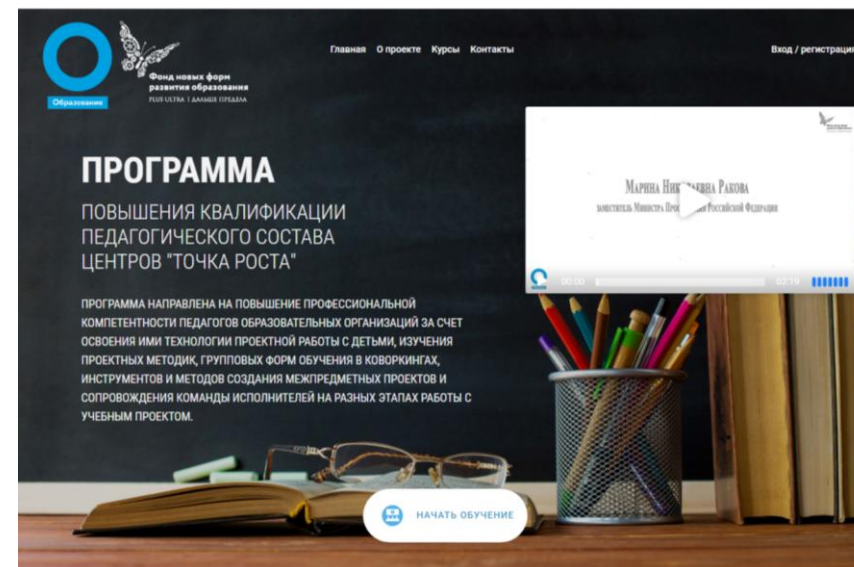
Образование

Фонд новых форм развития образования
PLUS ULTRA | ДАЛЬШЕ ПРЕДЕЛА

Главная О проекте Курсы Контакты

Вход / регистрация

ПРОГРАММА

ПОВЫШЕНИЯ КВАЛИФИКАЦИИ ПЕДАГОГИЧЕСКОГО СОСТАВА ЦЕНТРОВ "ТОЧКА РОСТА"

ПРОГРАММА НАПРАВЛЕНА НА ПОВЫШЕНИЕ ПРОФЕССИОНАЛЬНОЙ КОМПЕТЕНТНОСТИ ПЕДАГОГОВ ОБРАЗОВАТЕЛЬНЫХ ОРГАНИЗАЦИЙ ЗА СЧЕТ ОСВОЕНИЯ ИМИ ТЕХНОЛОГИИ ПРОЕКТНОЙ РАБОТЫ С ДЕТЬМИ, ИЗУЧЕНИЯ ПРОЕКТНЫХ МЕТОДИК, ГРУППОВЫХ ФОРМ ОБУЧЕНИЯ В КОВОРКИНГАХ, ИНСТРУМЕНТОВ И МЕТОДОВ СОЗДАНИЯ МЕЖПРЕДМЕТНЫХ ПРОЕКТОВ И СОПРОВОЖДЕНИЯ КОМАНДЫ ИСПОЛНИТЕЛЕЙ НА РАЗНЫХ ЭТАПАХ РАБОТЫ С УЧЕБНЫМ ПРОЕКТОМ.

Марина Ни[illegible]вна Ракова
заместитель Министра Про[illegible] Российской Федерации

00:00 02:19

НАЧАТЬ ОБУЧЕНИЕ